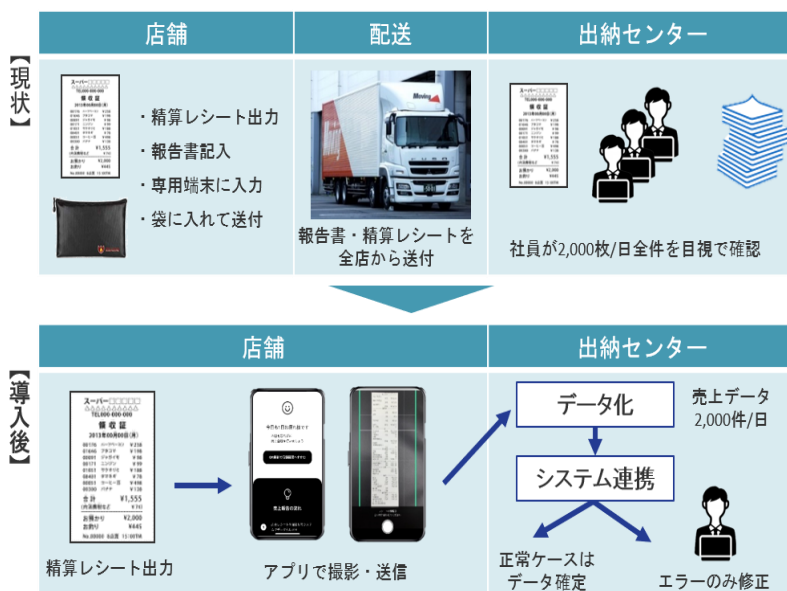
【現状】

店舗

・精算レシート出力
・報告書記入
・専用端末に入力
・袋に入れて送付

配送

報告書・精算レシートを全店から送付

出納センター

社員が2,000枚/日全件を目視で確認

【導入後】

店舗

スーパー□□□□□
TEL000-000-000
領収証
2013年00月00日(月)
合計 ¥1,555
お預かり ¥2,000
お釣り ¥445

精算レシート出力

アプリで撮影・送信

出納センター

データ化

売上データ 2,000件/日

システム連携

正常ケースはデータ確定

エラーのみ修正